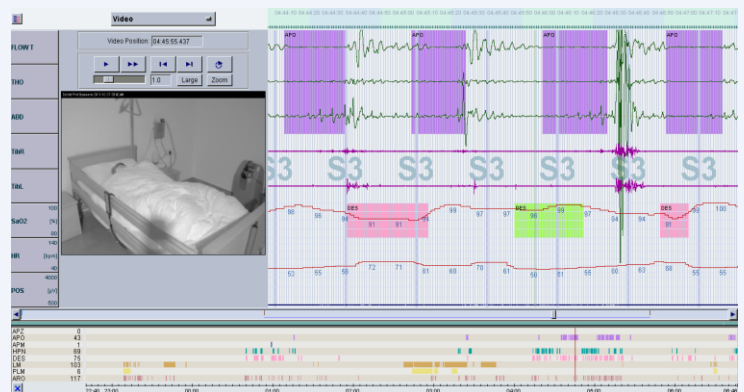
Video

Video Position: 04:45:55.437

1.0 Large Zoom

FLOW T
THO
ABD
TibR
TibL
SaO2
100
[%]
80
140
HR
[bpm]
40
4000
POS
[pV]
500

APO
APO
APO
APO
S3 S3 S3 S3 S3 S3
DES
DES
DES
95 96 91 91 99 97 97 96 99 97 94 98 95 100
72 71 61 68 70 61 58 61 55 60 63 58 53 55 55

APZ 0
APO 43
APM 1
HPN 69
DES 75
HR 103
FLM 6
ARO 117